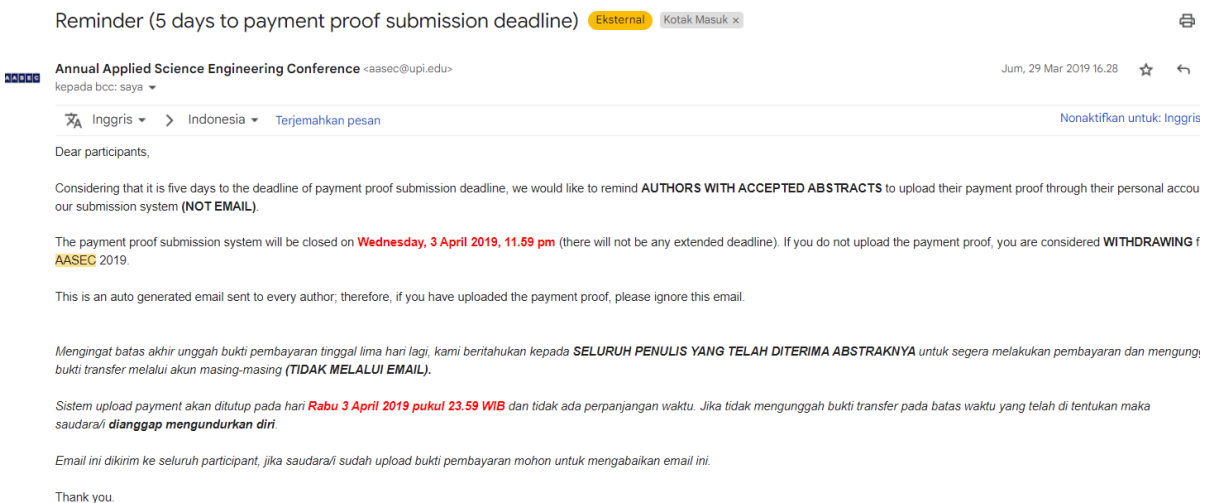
Reminder (5 days to payment proof submission deadline) Eksternal Kotak Masuk ×

AASEC

Annual Applied Science Engineering Conference <aasec@upi.edu>
kepada bcc: saya

Jum, 29 Mar 2019 16.28

Inggris > Indonesia Terjemahkan pesan

Nonaktifkan untuk: Inggris

Dear participants,

Considering that it is five days to the deadline of payment proof submission deadline, we would like to remind AUTHORS WITH ACCEPTED ABSTRACTS to upload their payment proof through their personal accou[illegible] our submission system (NOT EMAIL).

The payment proof submission system will be closed on Wednesday, 3 April 2019, 11.59 pm (there will not be any extended deadline). If you do not upload the payment proof, you are considered WITHDRAWING f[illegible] AASEC 2019.

This is an auto generated email sent to every author; therefore, if you have uploaded the payment proof, please ignore this email.

Mengingat batas akhir unggah bukti pembayaran tinggal lima hari lagi, kami beritahukan kepada SELURUH PENULIS YANG TELAH DITERIMA ABSTRAKNYA untuk segera melakukan pembayaran dan mengung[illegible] bukti transfer melalui akun masing-masing (TIDAK MELALUI EMAIL).

Sistem upload payment akan ditutup pada hari Rabu 3 April 2019 pukul 23.59 WIB dan tidak ada perpanjangan waktu. Jika tidak mengunggah bukti transfer pada batas waktu yang telah di tentukan maka saudara/i dianggap mengundurkan diri.

Email ini dikirim ke seluruh participant, jika saudara/i sudah upload bukti pembayaran mohon untuk mengabaikan email ini.

Thank you.